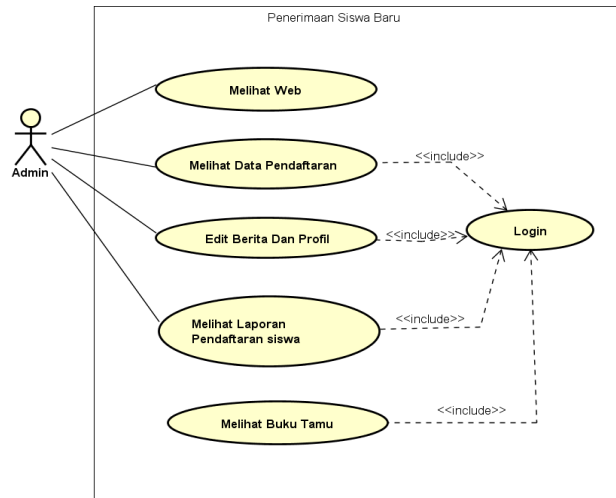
Penerimaan Siswa Baru

Admin

Melihat Web

Melihat Data Pendaftaran

<<include>>

Edit Berita Dan Profil

<<include>>

Login

Melihat Laporan Pendaftaran siswa

<<include>>

Melihat Buku Tamu

<<include>>